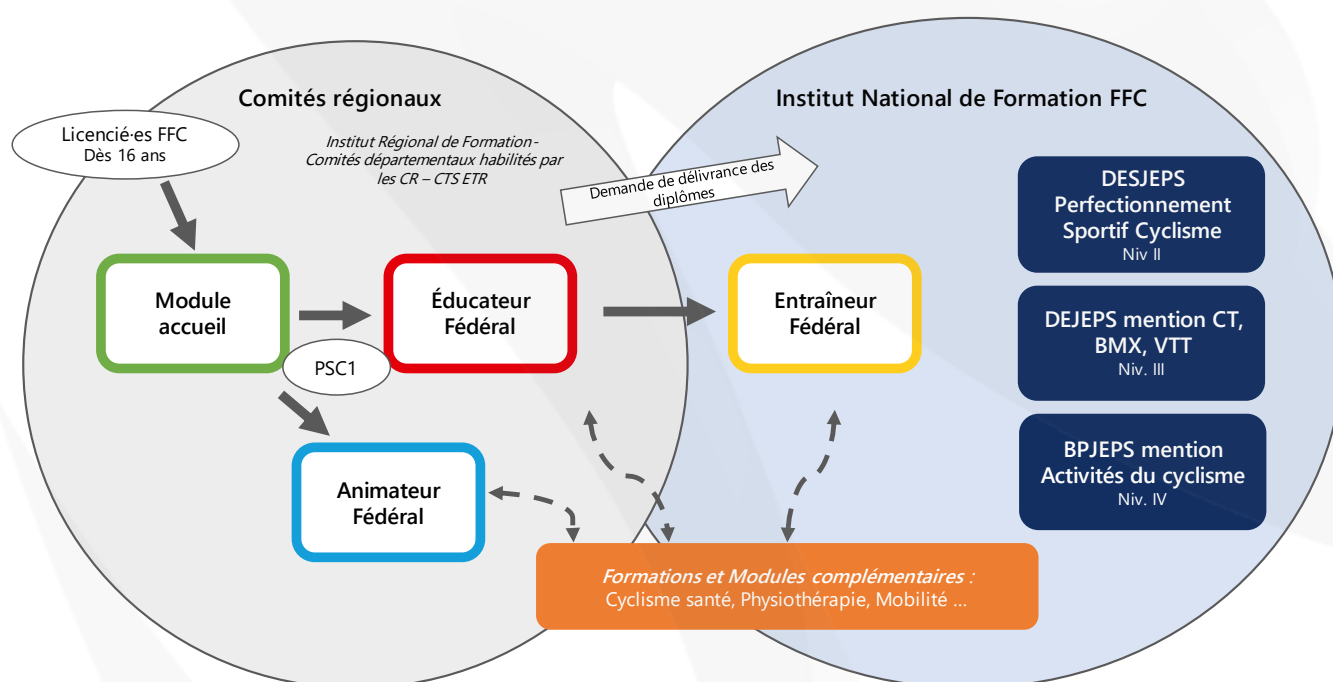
Comités régionaux

Institut National de Formation FFC

Licencié·es FFC
Dès 16 ans

Institut Régional de Formation - Comités départementaux habilités par les CR – CTS ETR

Demande de délivrance des diplômes

DESJEPS Perfectionnement Sportif Cyclisme
Niv II

Module accueil

PSC1

Éducateur Fédéral

Entraîneur Fédéral

DEJEPS mention CT, BMX, VTT
Niv. III

Animateur Fédéral

BPJEPS mention Activités du cyclisme
Niv. IV

Formations et Modules complémentaires :
Cyclisme santé, Physiothérapie, Mobilité ...